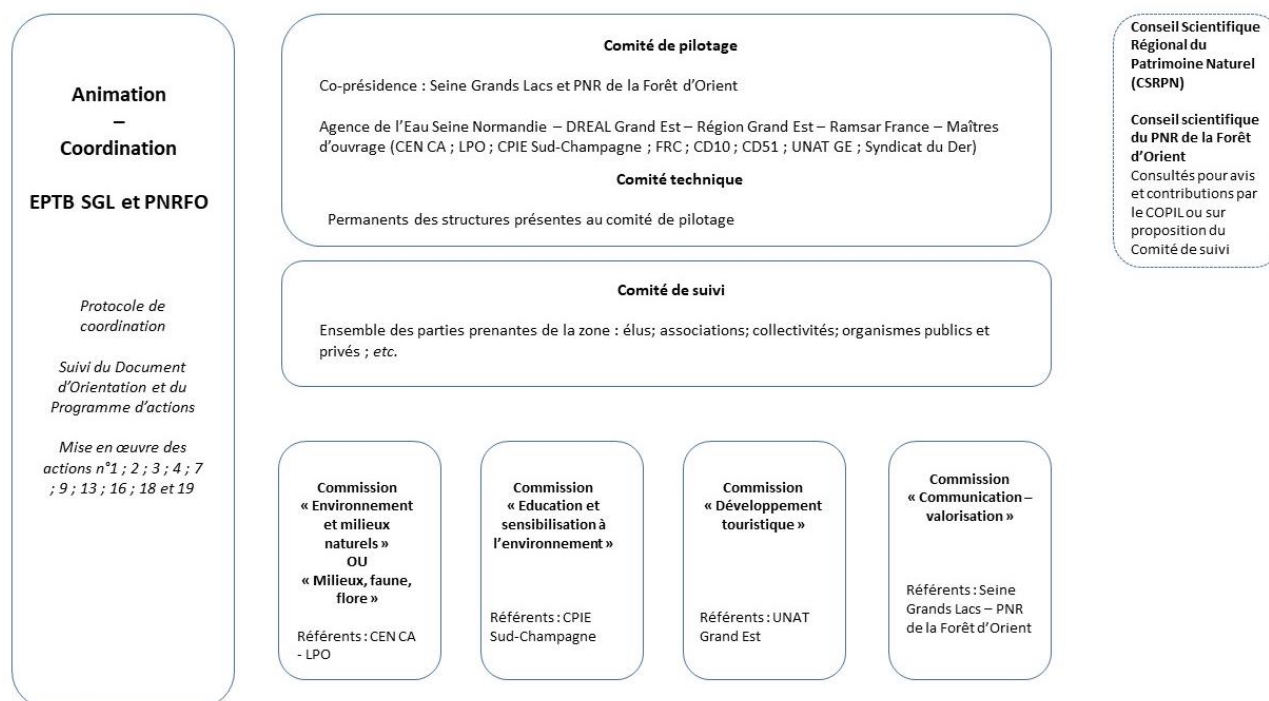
Animation
–
Coordination

EPTB SGL et PNRFO

Protocole de coordination

Suivi du Document d'Orientation et du Programme d'actions

Mise en œuvre des actions n°1 ; 2 ; 3 ; 4 ; 7 ; 9 ; 13 ; 16 ; 18 et 19

Comité de pilotage

Co-présidence : Seine Grands Lacs et PNR de la Forêt d'Orient

Agence de l'Eau Seine Normandie – DREAL Grand Est – Région Grand Est – Ramsar France – Maîtres d'ouvrage (CEN CA ; LPO ; CPIE Sud-Champagne ; FRC ; CD10 ; CD51 ; UNAT GE ; Syndicat du Der)

Comité technique

Permanents des structures présentes au comité de pilotage

Comité de suivi

Ensemble des parties prenantes de la zone : élus; associations; collectivités; organismes publics et privés ; etc.

Commission « Environnement et milieux naturels » OU « Milieux, faune, flore »

Référents : CEN CA - LPO

Commission « Education et sensibilisation à l'environnement »

Référents : CPIE Sud-Champagne

Commission « Développement touristique »

Référents : UNAT Grand Est

Commission « Communication – valorisation »

Référents : Seine Grands Lacs – PNR de la Forêt d'Orient

Conseil Scientifique Régional du Patrimoine Naturel (CSRPN)

Conseil scientifique du PNR de la Forêt d'Orient
Consultés pour avis et contributions par le COPIL ou sur proposition du Comité de suivi